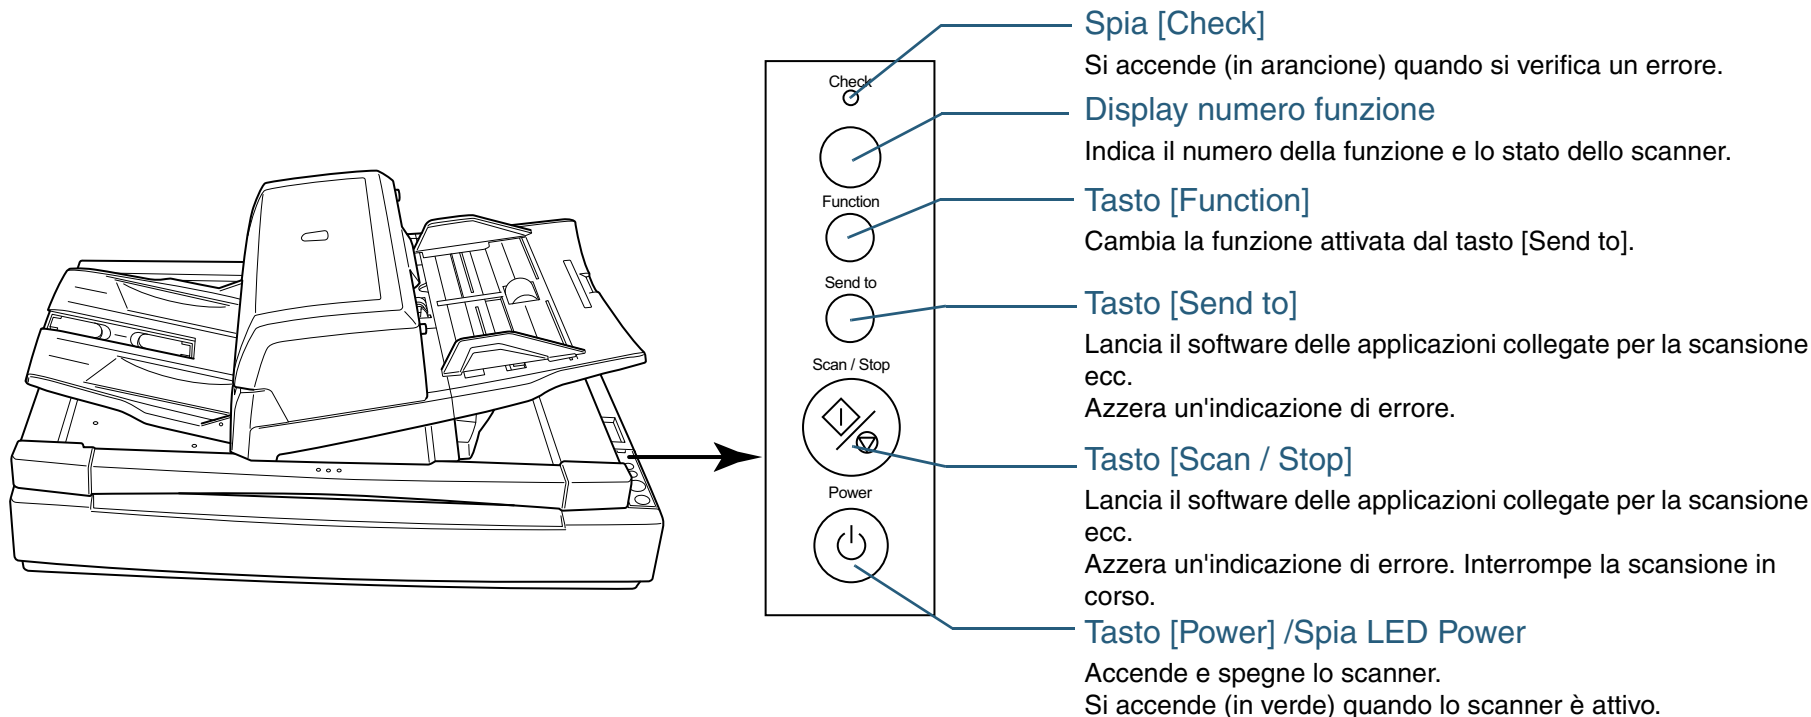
Check

Function

Send to

Scan / Stop

Power

Spia [Check]

Si accende (in arancione) quando si verifica un errore.

Display numero funzione

Indica il numero della funzione e lo stato dello scanner.

Tasto [Function]

Cambia la funzione attivata dal tasto [Send to].

Tasto [Send to]

Lancia il software delle applicazioni collegate per la scansione ecc.

Azzera un'indicazione di errore.

Tasto [Scan / Stop]

Lancia il software delle applicazioni collegate per la scansione ecc.

Azzera un'indicazione di errore. Interrompe la scansione in corso.

Tasto [Power] /Spia LED Power

Accende e spegne lo scanner.

Si accende (in verde) quando lo scanner è attivo.